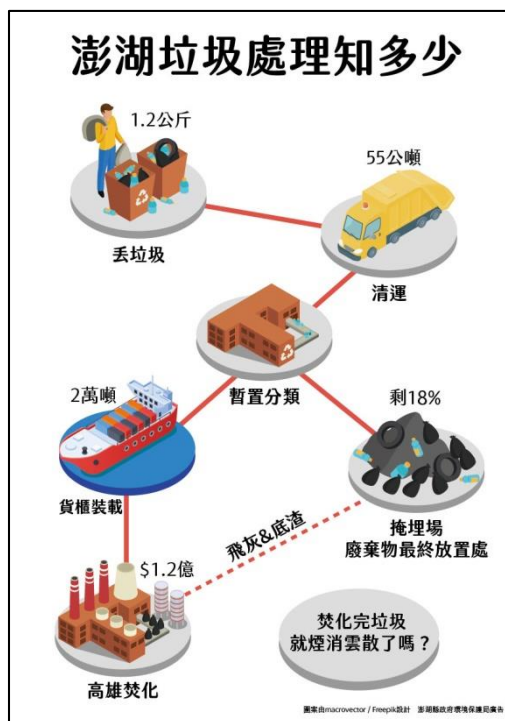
澎湖垃圾處理知多少

1.2公斤

丟垃圾

55公噸

清運

暫置分類

2萬噸

貨櫃裝載

剩18%

掩埋場
廢棄物最終放置處

飛灰&底渣

$1.2億

高雄焚化

焚化完垃圾
就煙消雲散了嗎？

圖案由macrovector / Freepik設計　澎湖縣政府環境保護局廣告